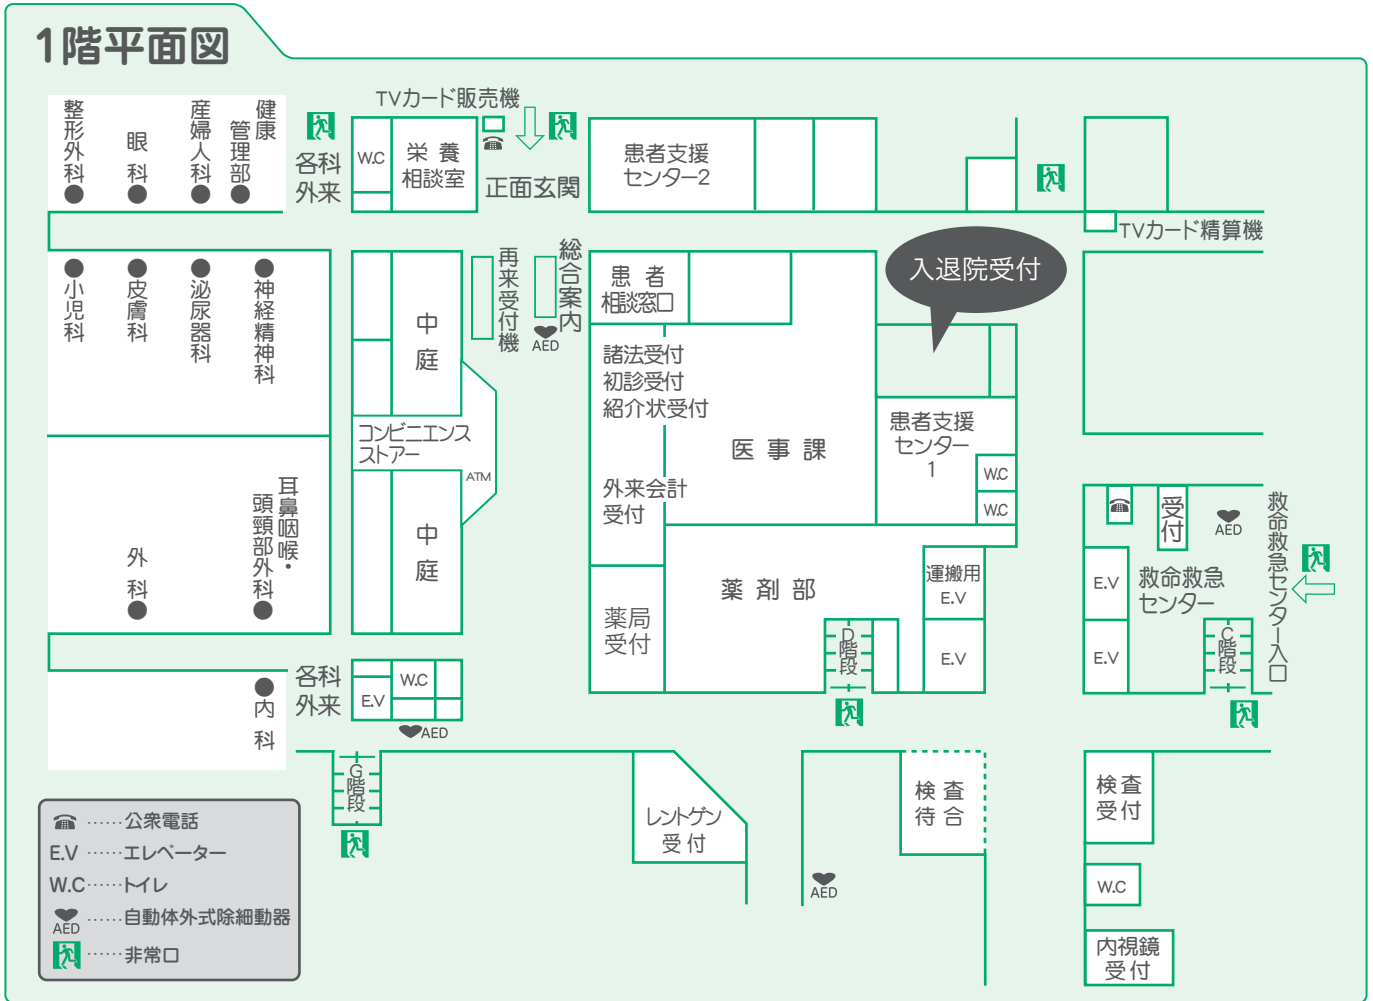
1階平面図

整形外科
眼科
産婦人科
健康管理部
W.C
栄養相談室
各科外来
TVカード販売機
正面玄関
患者支援センター2
TVカード精算機
小児科
皮膚科
泌尿器科
神経精神科
中庭
再来受付機
総合案内
AED
患者相談窓口
入退院受付
諸法受付
初診受付
紹介状受付
医事課
患者支援センター1
W.C
W.C
コンビニエンスストアー
ATM
中庭
外来会計受付
外科
耳鼻咽喉・頭頸部外科
薬剤部
運搬用E.V
E.V
D階段
E.V
薬局受付
受付
AED
救命救急センター入口
E.V
救命救急センター
E.V
C階段
各科外来
E.V
W.C
AED
内科
G階段
レントゲン受付
検査待合
AED
検査受付
W.C
内視鏡受付

……公衆電話
E.V ……エレベーター
W.C……トイレ
AED ……自動体外式除細動器
……非常口